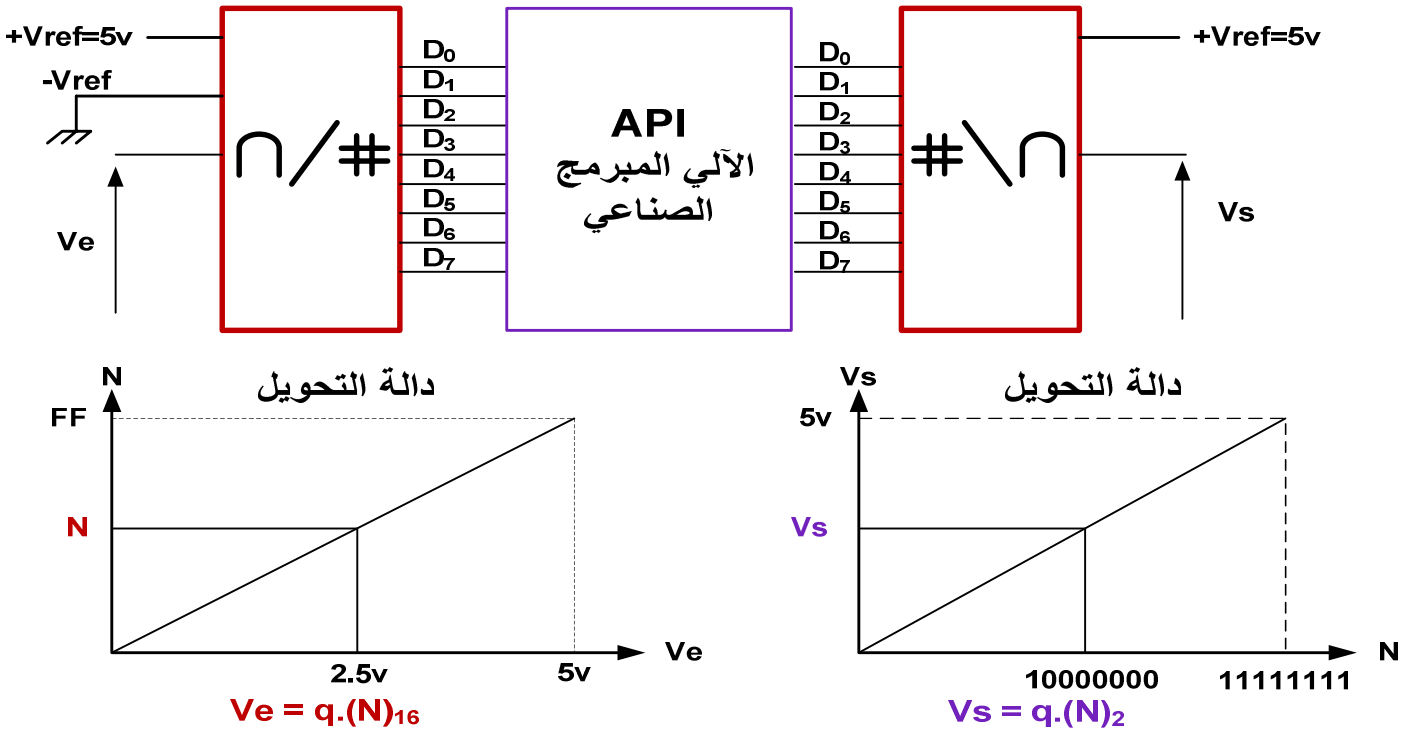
+Vref=5v
-Vref
Ve
$\cap/\#$
$D_0$
$D_1$
$D_2$
$D_3$
$D_4$
$D_5$
$D_6$
$D_7$
API
الآلي المبرمج
الصناعي
$D_0$
$D_1$
$D_2$
$D_3$
$D_4$
$D_5$
$D_6$
$D_7$
$\#\backslash\cap$
+Vref=5v
Vs

N
دالة التحويل
FF
N
2.5v
5v
Ve
$Ve = q.(N)_{16}$

Vs
دالة التحويل
5v
Vs
10000000
11111111
N
$Vs = q.(N)_2$